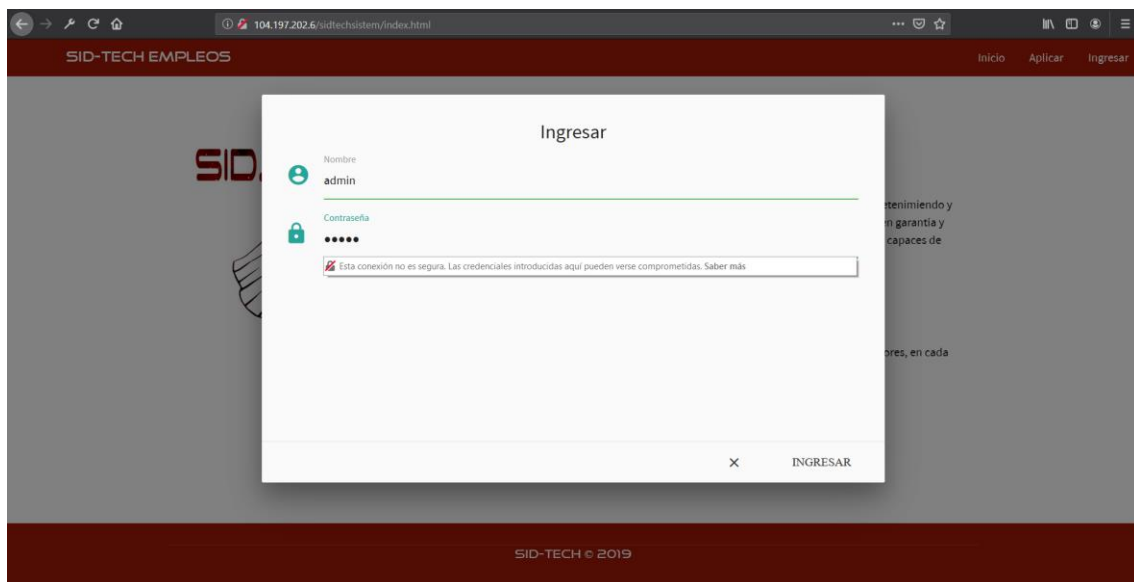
104.197.202.6/sidtechsistem/index.html

SID-TECH EMPLEOS

Inicio Aplicar Ingresar

SID

tenimiendo y
n garantia y
capaces de

ores, en cada

Ingresar

Nombre
admin

Contraseña
•••••

Esta conexión no es segura. Las credenciales introducidas aquí pueden verse comprometidas. Saber más

×

INGRESAR

SID-TECH © 2019